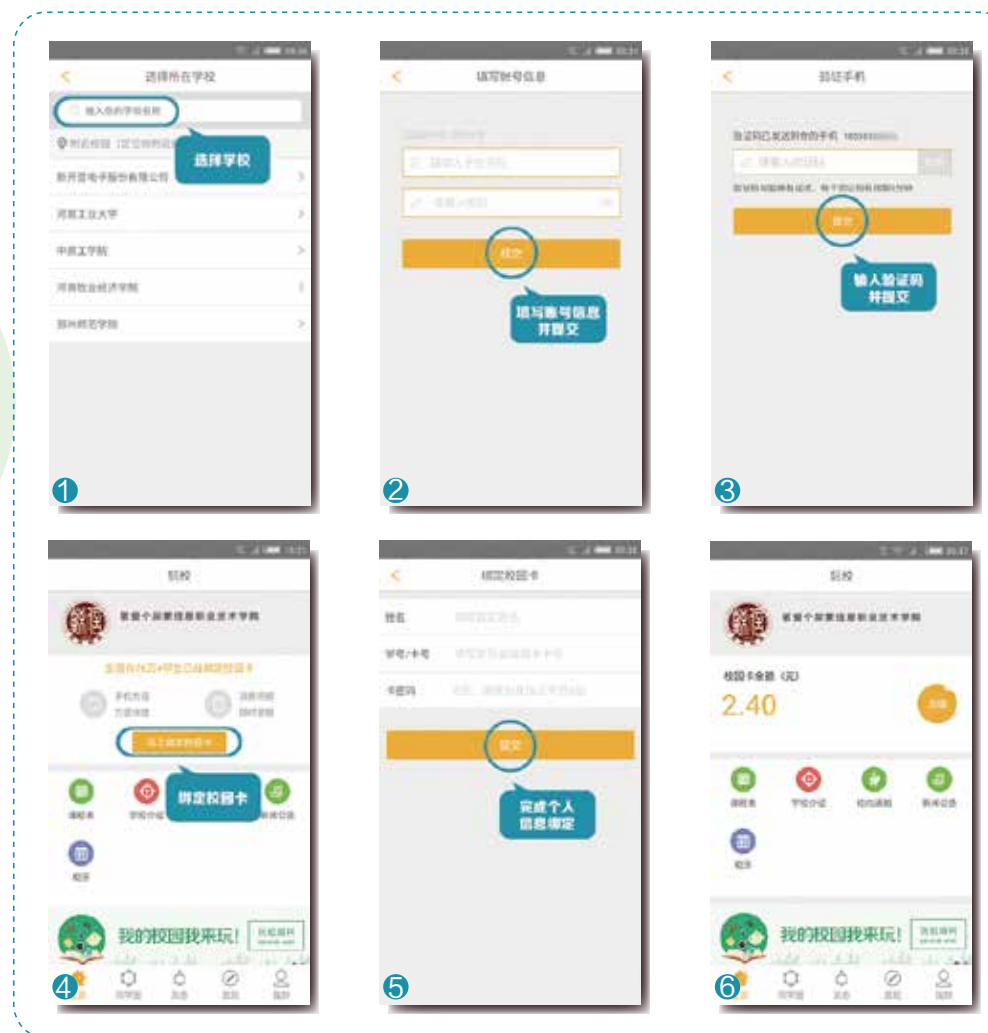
选择所在学校

输入你的学校名称

附近校园

选择学校

新开普电子股份有限公司

河南工业大学

中原工学院

河南牧业经济学院

郑州师范学院

1

填写账号信息

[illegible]

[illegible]

提交

填写账号信息并提交

2

验证手机

验证码已发送到你的手机 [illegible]

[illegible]

提交

输入验证码并提交

3

玩校

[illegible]职业技术学院

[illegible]

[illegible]

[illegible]

马上绑定校园卡

绑定校园卡

课程表

学校介绍

新闻动态

相册

我的校园我来玩!

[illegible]

4

绑定校园卡

姓名

学号/卡号

卡密码

提交

完成个人信息绑定

5

玩校

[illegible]职业技术学院

校园卡余额（元）

2.40

课程表

学校介绍

校内通知

新闻动态

相册

我的校园我来玩!

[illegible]

6